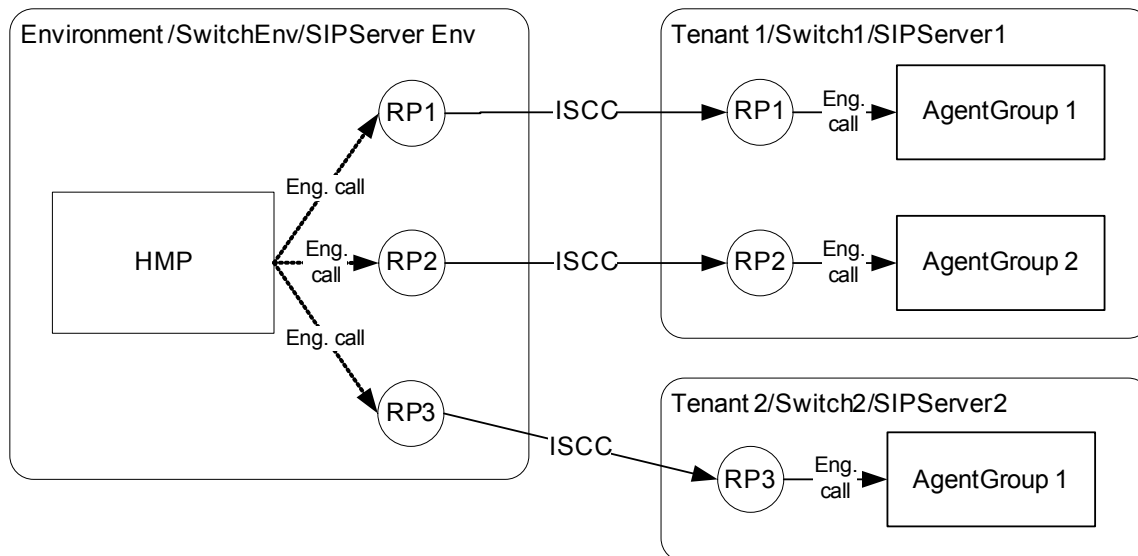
Environment /SwitchEnv/SIPServer Env

Tenant 1/Switch1/SIPServer1

RP1

ISCC

RP1

Eng. call

AgentGroup 1

Eng. call

HMP

Eng. call

RP2

ISCC

RP2

Eng. call

AgentGroup 2

Eng. call

RP3

Tenant 2/Switch2/SIPServer2

ISCC

RP3

Eng. call

AgentGroup 1